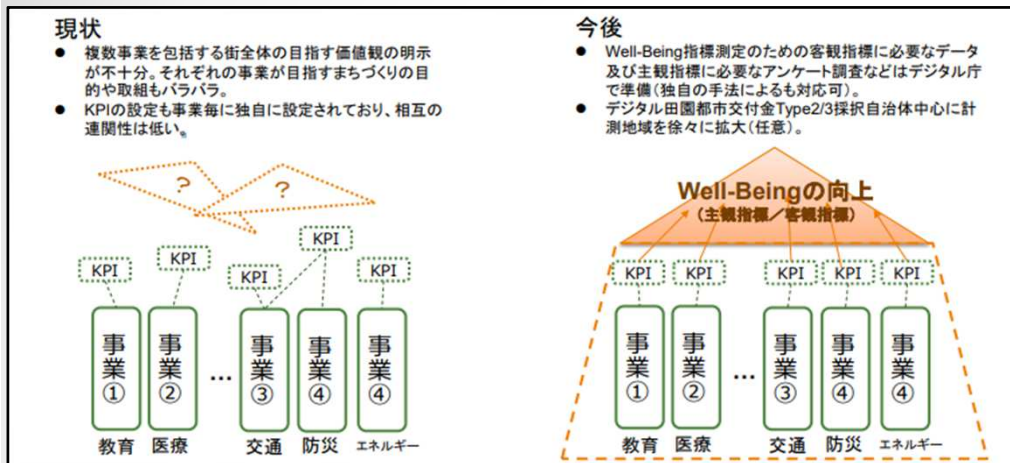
現状

● 複数事業を包括する街全体の目指す価値観の明示が不十分。それぞれの事業が目指すまちづくりの目的や取組もバラバラ。
● KPIの設定も事業毎に独自に設定されており、相互の連関性は低い。

？
？

KPI KPI KPI KPI KPI

事業① 事業② … 事業③ 事業④ 事業④

教育 医療 交通 防災 エネルギー

今後

● Well-Being指標測定のための客観指標に必要なデータ及び主観指標に必要なアンケート調査などはデジタル庁で準備（独自の手法によるも対応可）。
● デジタル田園都市交付金Type2/3採択自治体中心に計測地域を徐々に拡大（任意）。

Well-Beingの向上
（主観指標／客観指標）

KPI KPI KPI KPI KPI

事業① 事業② … 事業③ 事業④ 事業④

教育 医療 交通 防災 エネルギー